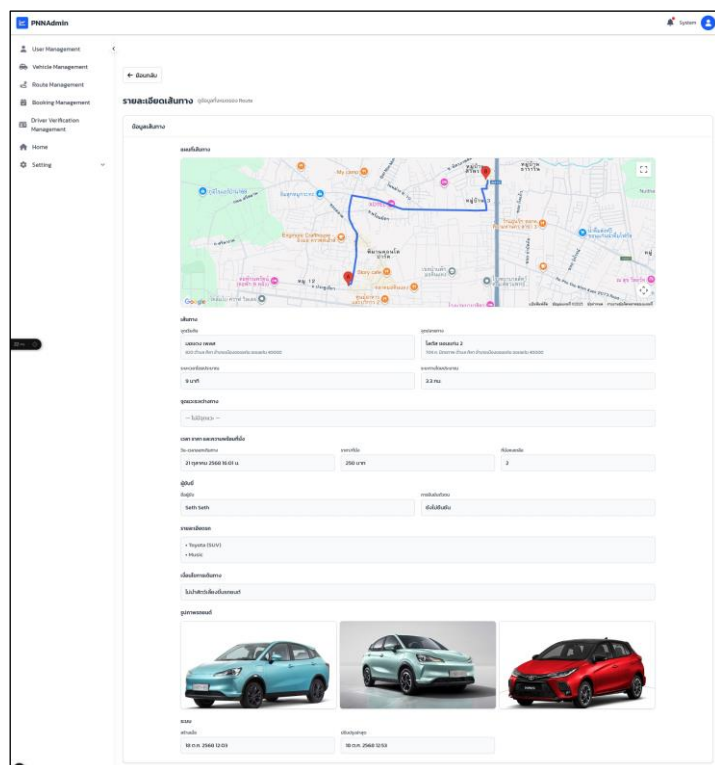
PNNAdmin

System

User Management
Vehicle Management
Route Management
Booking Management
Driver Verification Management
Home
Setting

← ย้อนกลับ

รายละเอียดเส้นทาง ข้อมูลทั้งหมดของ Route

ข้อมูลเส้นทาง

แผนที่เส้นทาง

My Little Cafe

Google

เส้นทาง
จุดเริ่มต้น
บขส.ขอนแก่น
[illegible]
จุดปลายทาง
โลตัส ขอนแก่น 2
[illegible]
ระยะเวลาโดยประมาณ
9 นาที
ระยะทางโดยประมาณ
3.3 กม.

จุดแวะระหว่างทาง
-- ไม่มีจุดแวะ --

เวลา ราคา และความพร้อมที่นั่ง
วัน-เวลาออกเดินทาง
21 ตุลาคม 2568 16:01 น.
ราคาที่นั่ง
250 บาท
ที่นั่งคงเหลือ
3

ผู้ขับขี่
ชื่อผู้ขับ
Seth Seth
การยืนยันตัวตน
ยังไม่ยืนยัน

รายละเอียดรถ
• Toyota (SUV)
• Music

เงื่อนไขการเดินทาง
ไม่นำสัตว์เลี้ยงขึ้นรถยนต์

รูปภาพรถยนต์

ระบบ
สร้างเมื่อ
18 ต.ค. 2568 12:03
อัปเดตล่าสุด
18 ต.ค. 2568 12:53